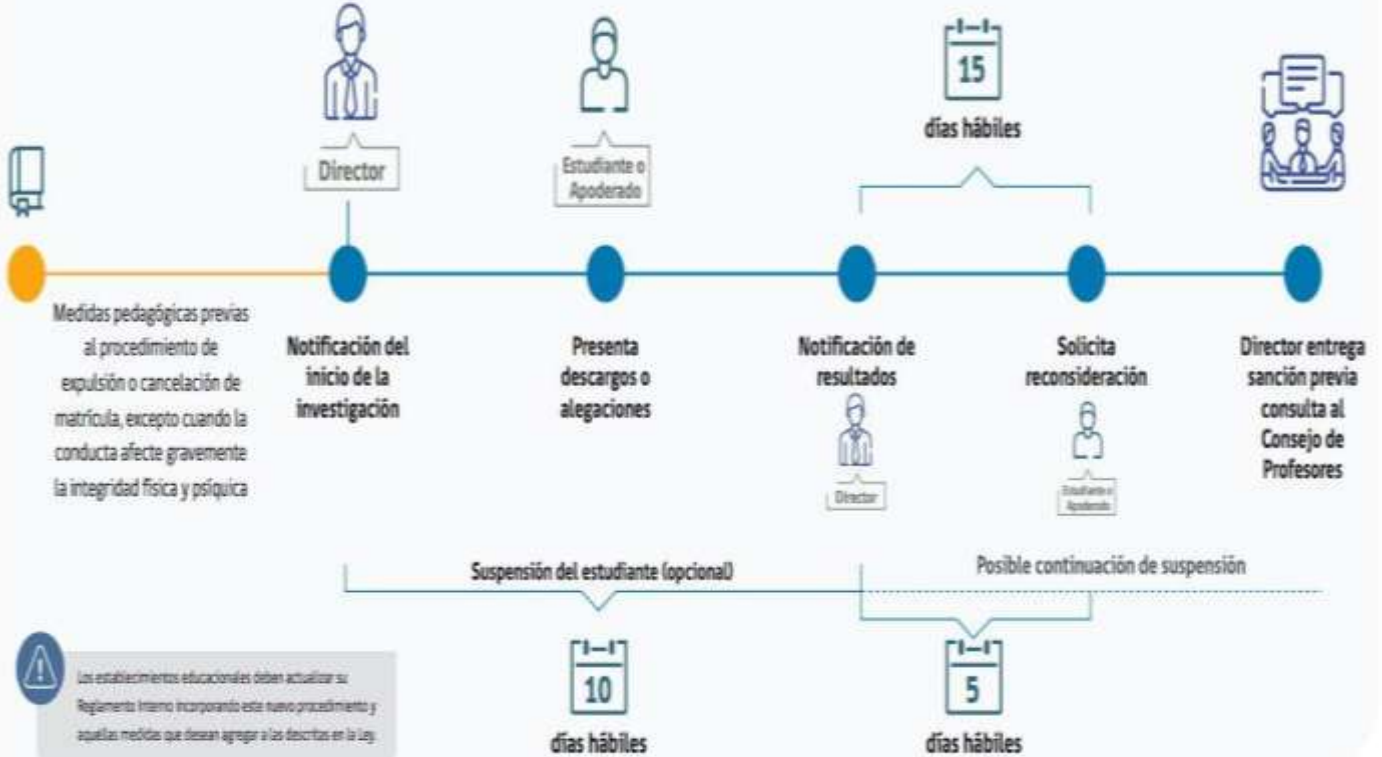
Director

Estudiante o Apoderado

15
días hábiles

Medidas pedagógicas previas al procedimiento de expulsión o cancelación de matrícula, excepto cuando la conducta afecte gravemente la integridad física y psíquica

Notificación del inicio de la investigación

Presenta descargos o alegaciones

Notificación de resultados

Director

Solicita reconsideración

Estudiante o Apoderado

Director entrega sanción previa consulta al Consejo de Profesores

Suspensión del estudiante (opcional)

Posible continuación de suspensión

Los establecimientos educacionales deben actualizar su Reglamento Interno incorporando este nuevo procedimiento y aquellas medidas que desean agregar a las descritas en la Ley.

10
días hábiles

5
días hábiles